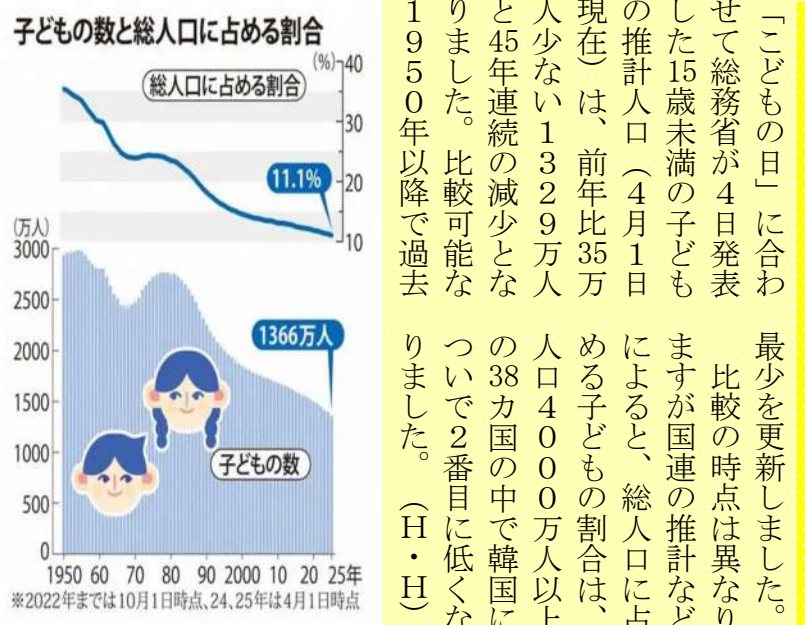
子どもの数と総人口に占める割合

(%)

総人口に占める割合

40

30

11.1%

20

10

(万人)

3000

2500

1366万人

2000

1500

1000

子どもの数

500

0

1950 60 70 80 90 2000 10 20 25年

※2022年までは10月1日時点、24、25年は4月1日時点

「こどもの日」に合わせて総務省が4日発表した15歳未満の子どもの推計人口(4月1日現在)は、前年比35万人少ない1329万人と45年連続の減少となりました。比較可能な1950年以降で過去最少を更新しました。

比較の時点は異なりますが国連の推計などによると、総人口に占める子どもの割合は、人口4000万人以上の38カ国の中で韓国についで2番目に低くなりました。(H・H)